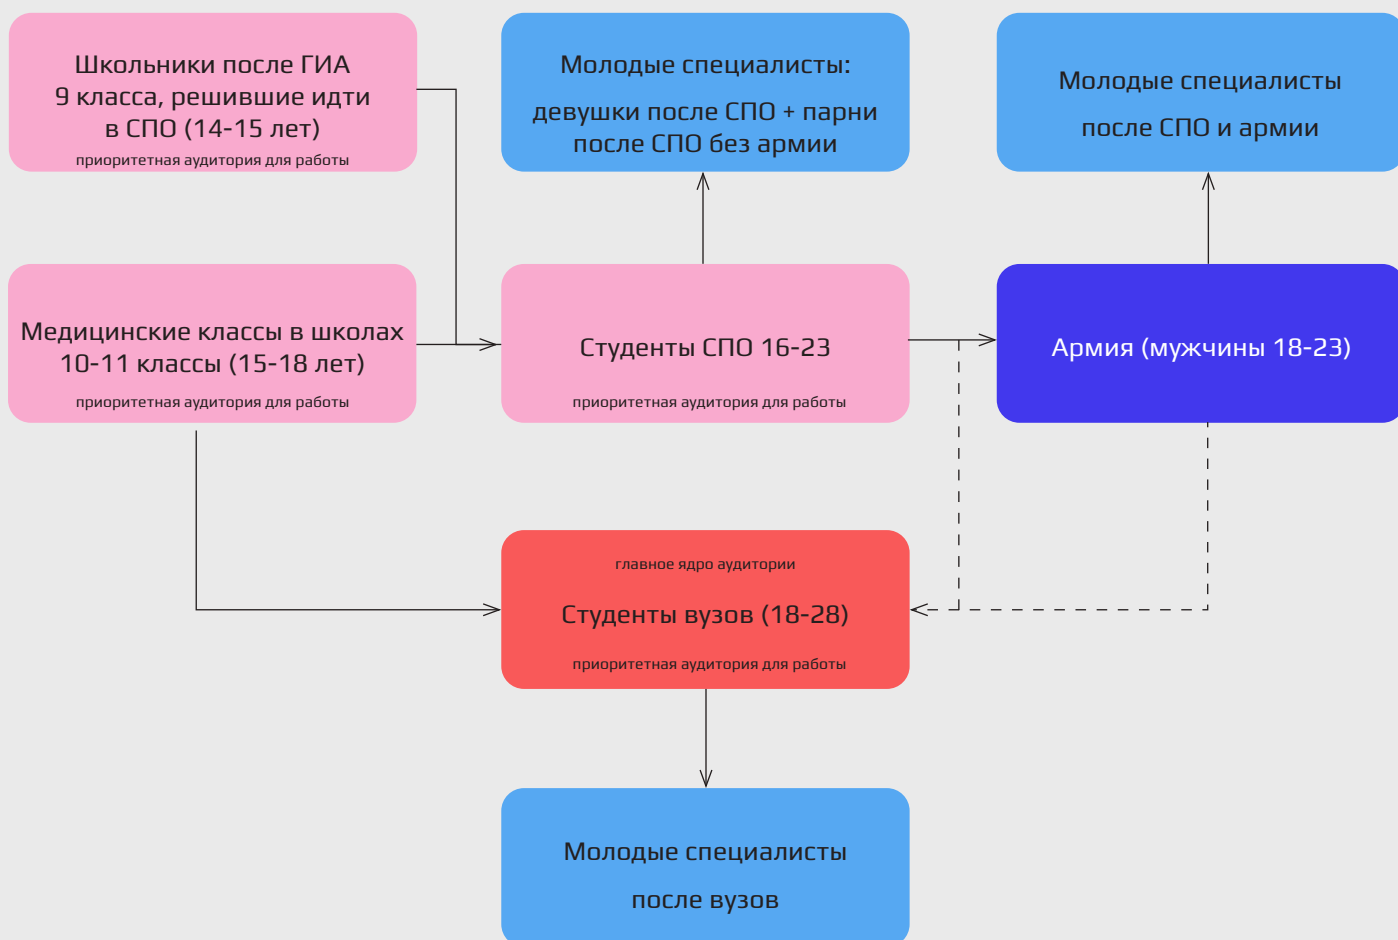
Школьники после ГИА 9 класса, решившие идти в СПО (14-15 лет)
приоритетная аудитория для работы

Молодые специалисты:
девушки после СПО + парни после СПО без армии

Молодые специалисты
после СПО и армии

Медицинские классы в школах 10-11 классы (15-18 лет)
приоритетная аудитория для работы

Студенты СПО 16-23
приоритетная аудитория для работы

Армия (мужчины 18-23)

главное ядро аудитории
Студенты вузов (18-28)
приоритетная аудитория для работы

Молодые специалисты
после вузов